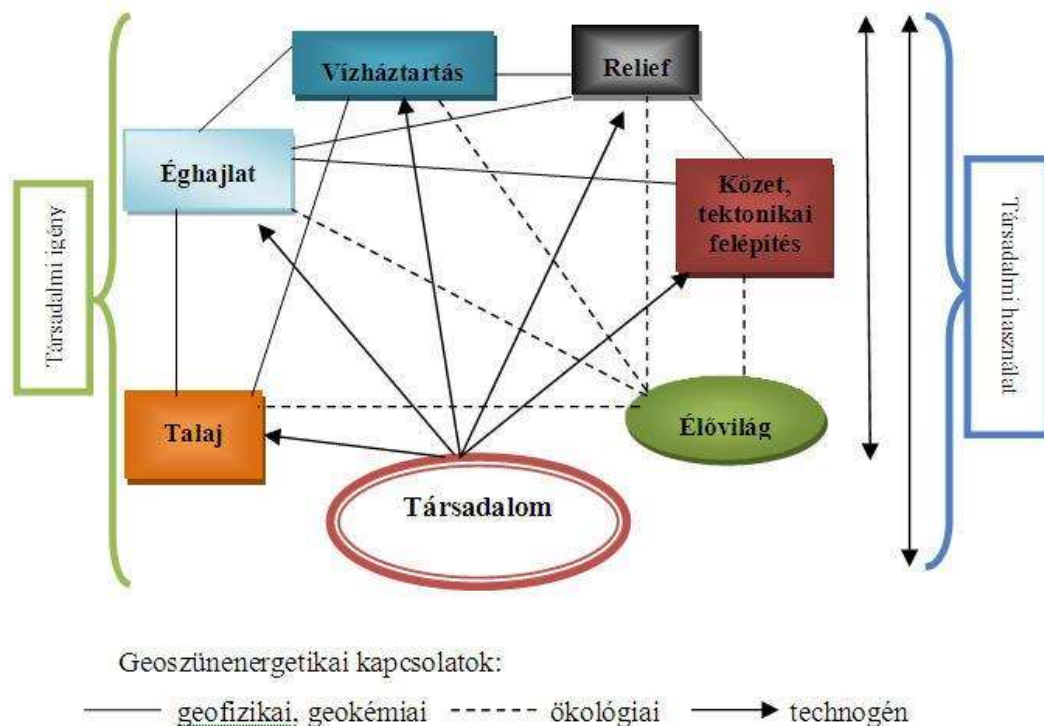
Társadalmi igény

Vízháztartás

Relief

Éghajlat

Közet, tektonikai felépítés

Talaj

Élővilág

Társadalom

Társadalmi használat

Geoszünenergetikai kapcsolatok:

geofizikai, geokémiai ökológiai technogén